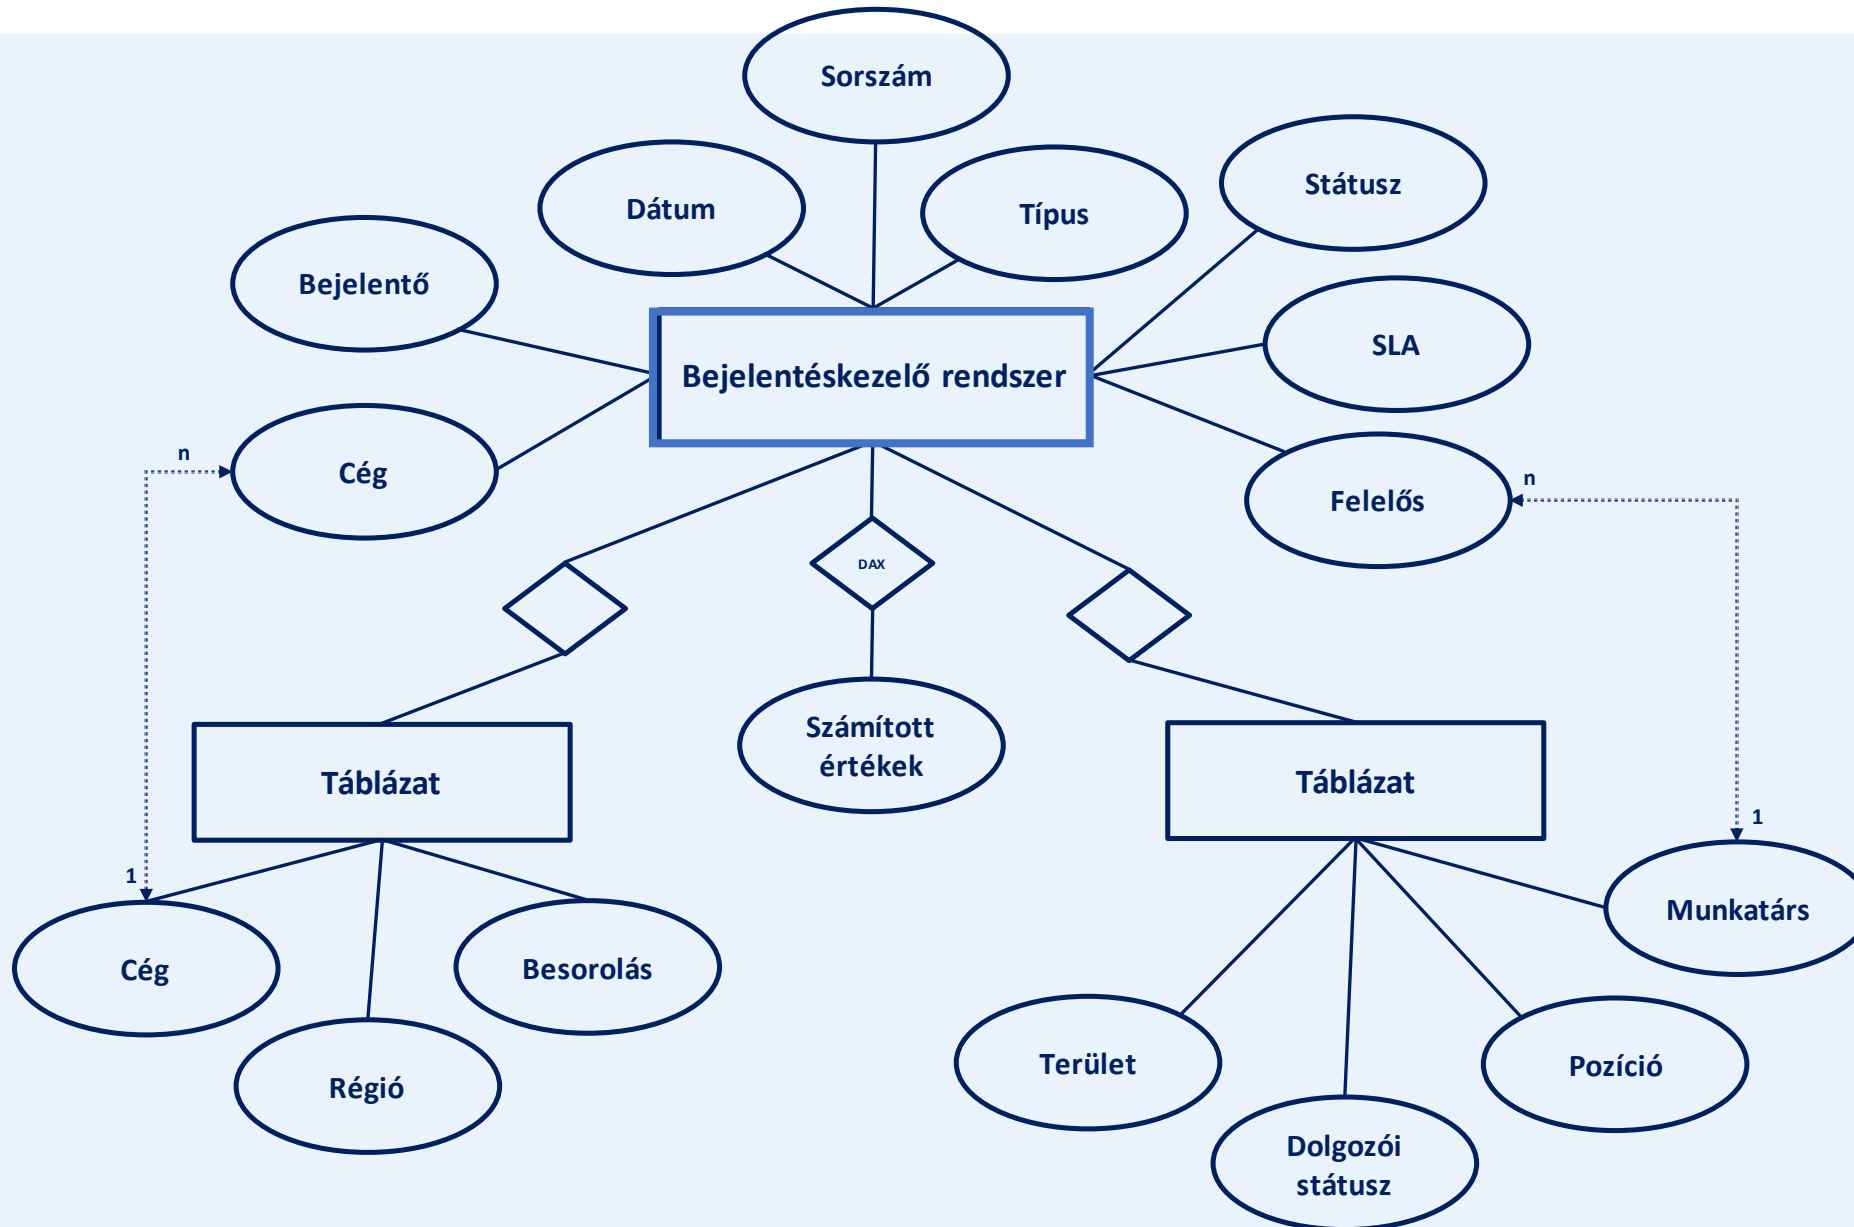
Sorszám

Dátum

Típus

Státusz

Bejelentő

SLA

Bejelentéskezelő rendszer

n

Cég

Felelős

n

DAX

Táblázat

Számított értékek

Táblázat

1

1

Cég

Munkatárs

Besorolás

Régió

Terület

Pozíció

Dolgozói státusz